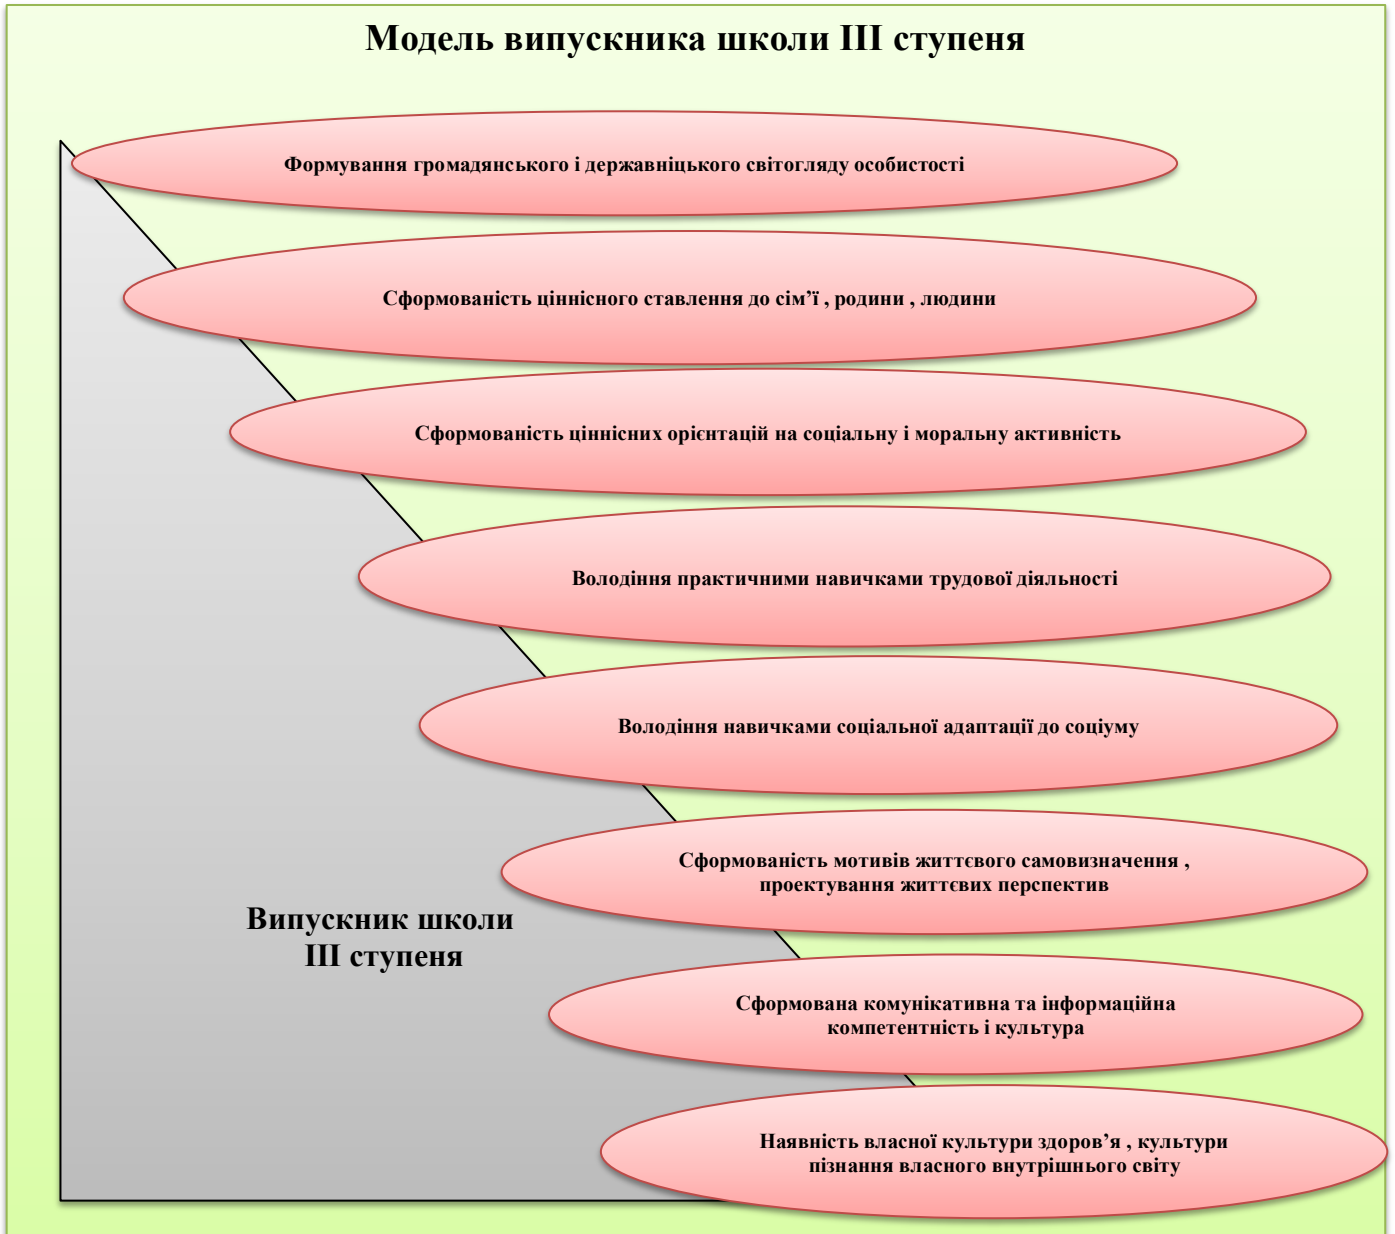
Модель випускника школи ІІІ ступеня

Формування громадянського і державницького світогляду особистості

Сформованість ціннісного ставлення до сім’ї , родини , людини

Сформованість ціннісних орієнтацій на соціальну і моральну активність

Володіння практичними навичками трудової діяльності

Володіння навичками соціальної адаптації до соціуму

Сформованість мотивів життєвого самовизначення , проектування життєвих перспектив

Випускник школи ІІІ ступеня

Сформована комунікативна та інформаційна компетентність і культура

Наявність власної культури здоров’я , культури пізнання власного внутрішнього світу